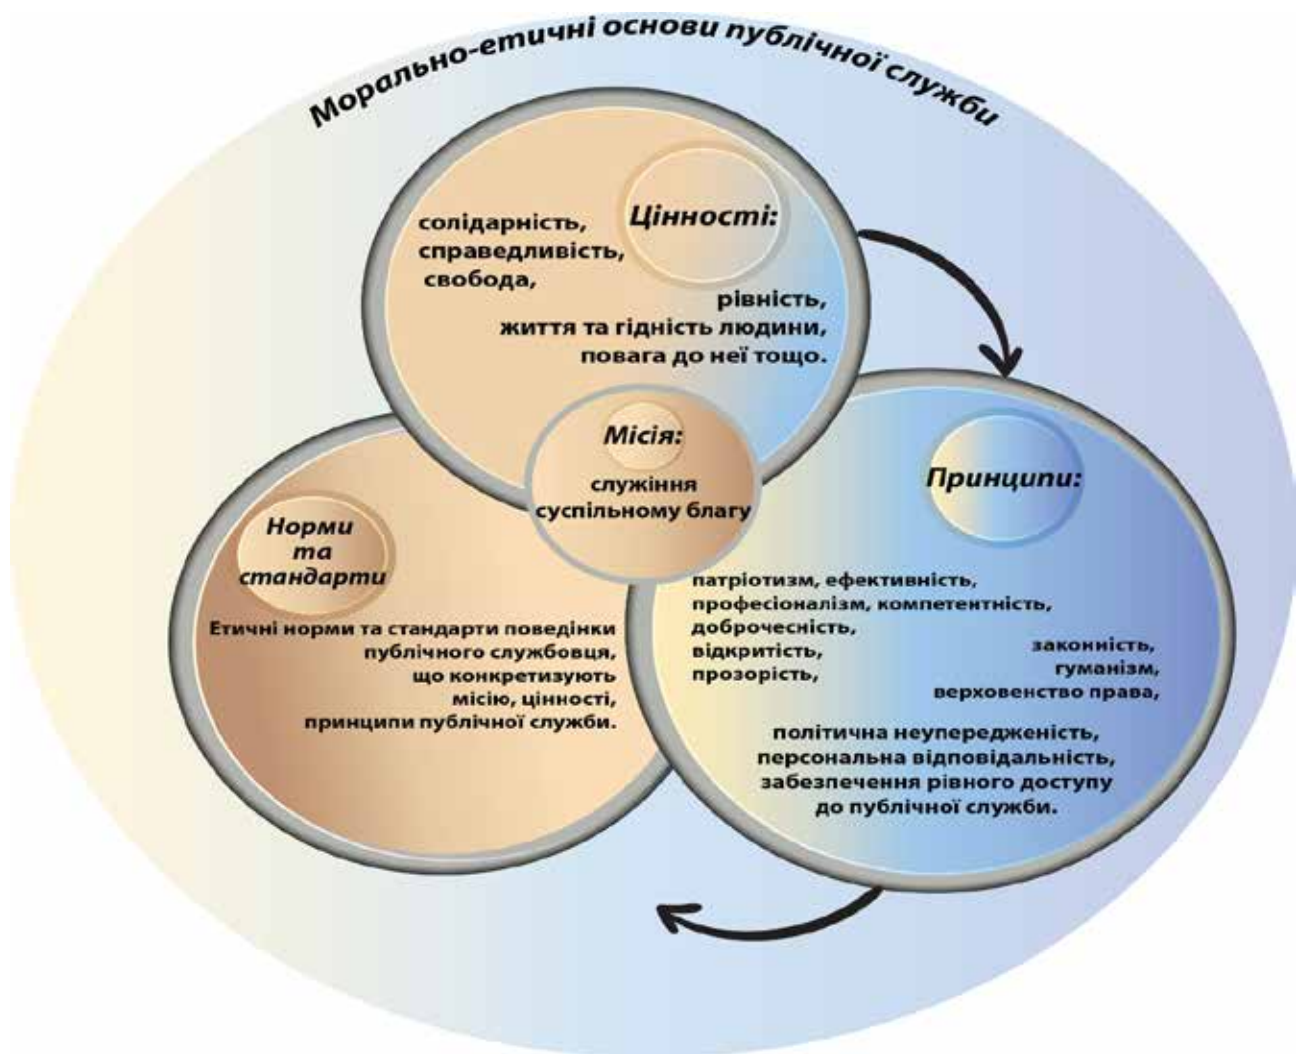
Морально-етичні основи публічної служби

Цінності:

солідарність, справедливість, свобода,

рівність, життя та гідність людини, повага до неї тощо.

Місія:

служіння суспільному благу

Принципи:

патріотизм, ефективність, професіоналізм, компетентність, доброчесність, відкритість, прозорість,

законність, гуманізм, верховенство права,

політична неупередженість, персональна відповідальність, забезпечення рівного доступу до публічної служби.

Норми та стандарти

Етичні норми та стандарти поведінки публічного службовця, що конкретизують місію, цінності, принципи публічної служби.